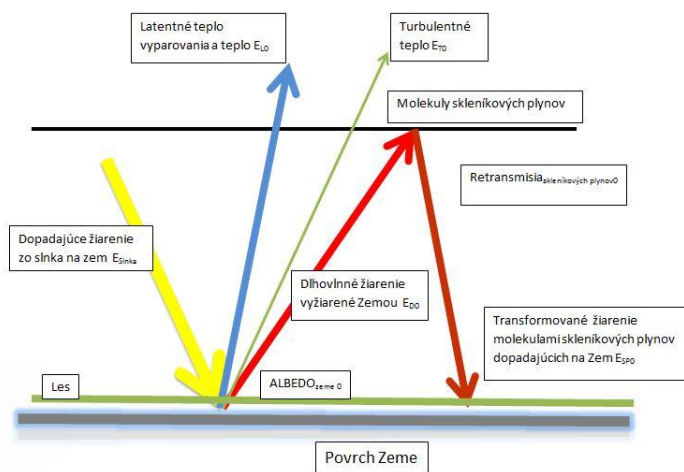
Latentné teplo vyparovania a teplo $E_{L0}$

Turbulentné teplo $E_{T0}$

Molekuly skleníkových plynov

Retransmisia$_{\text{skleníkových plynov0}}$

Dopadajúce žiarenie zo slnka na zem $E_{Slnka}$

Dlhovlnné žiarenie vyžiarené Zemou $E_{D0}$

Transformované žiarenie molekulami skleníkových plynov dopadajúcich na Zem $E_{SP0}$

Les

ALBEDO$_{\text{zeme 0}}$

Povrch Zeme